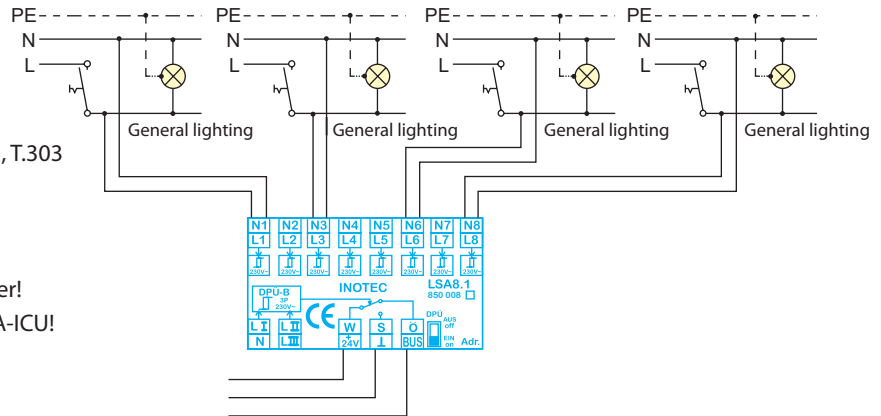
PE
N
L
General lighting
PE
N
L
General lighting
PE
N
L
General lighting
PE
N
L
General lighting

, T.303

er!
A-ICU!

N1 N2 N3 N4 N5 N6 N7 N8
L1 L2 L3 L4 L5 L6 L7 L8
230V~ 230V~ 230V~ 230V~ 230V~ 230V~ 230V~ 230V~

DPU-B
3P
230V~
INOTEC
LSA8.1
850 008
CE
L I
N
L II
L III
W
24V
S
⊥
Ö
BUS
DPÜ
AUS
off
EIN
on
Adr.